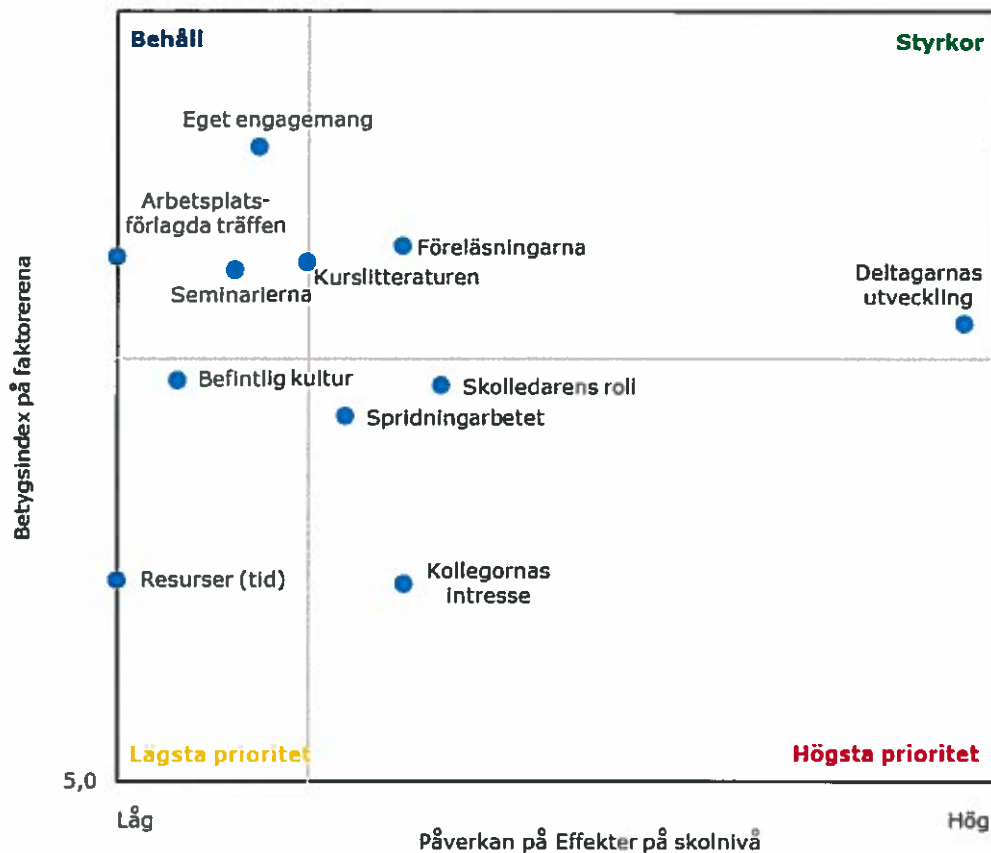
Behåll

Styrkor

Eget engagemang

Arbetsplatsförlagda träffen

Föreläsningarna

Seminarierna

Kurslitteraturen

Deltagarnas utveckling

Befintlig kultur

Skolledarens roll

Spridningarbetet

Resurser (tid)

Kollegornas intresse

Lägsta prioritet

Högsta prioritet

5,0

Betygsindex på faktorerena

Låg

Hög

Påverkan på Effekter på skolnivå